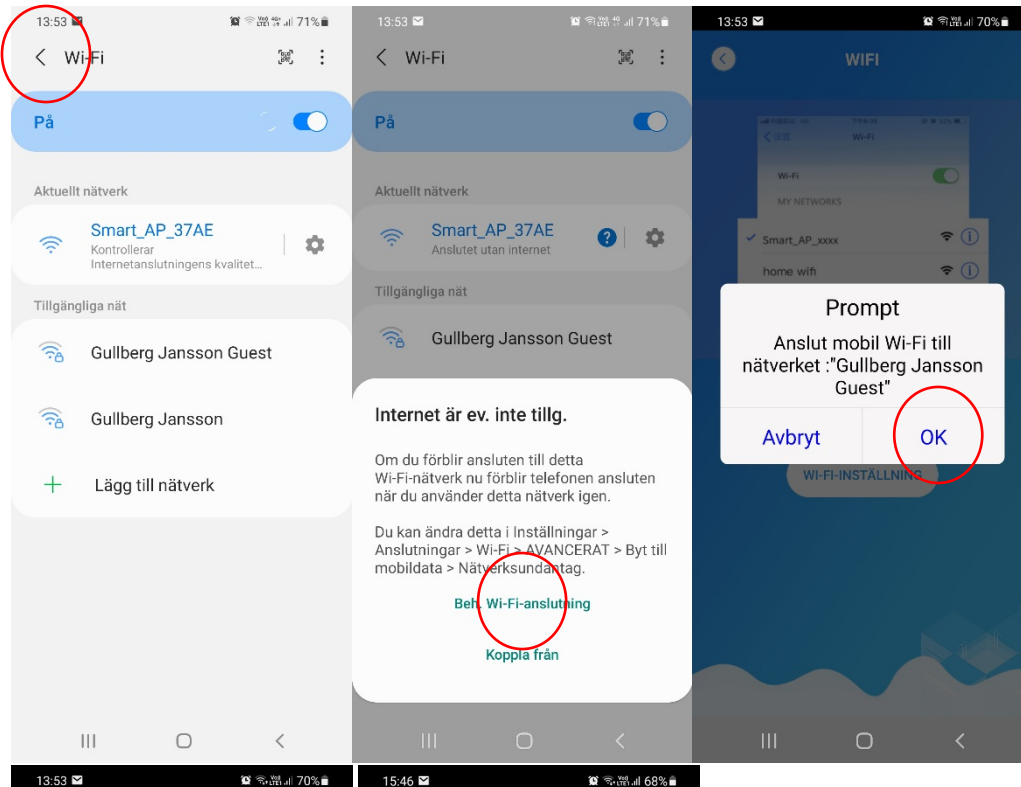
13:53 71%

Wi-Fi

På

Aktuellt nätverk

Smart_AP_37AE
Kontrollerar
Internetanslutningens kvalitet...

Tillgängliga nät

Gullberg Jansson Guest

Gullberg Jansson

Lägg till nätverk

13:53 71%

Wi-Fi

På

Aktuellt nätverk

Smart_AP_37AE
Anslutet utan internet

Tillgängliga nät

Gullberg Jansson Guest

Internet är ev. inte tillg.

Om du förblir ansluten till detta Wi-Fi-nätverk nu förblir telefonen ansluten när du använder detta nätverk igen.

Du kan ändra detta i Inställningar > Anslutningar > Wi-Fi > AVANCERAT > Byt till mobildata > Nätverksundantag.

Beh. Wi-Fi-anslutning

Koppla från

13:53 70%

WIFI

Wi-Fi

Wi-Fi

MY NETWORKS

Smart_AP_xxxx

home wifi

Prompt

Anslut mobil Wi-Fi till nätverket :"Gullberg Jansson Guest"

Avbryt

OK

WI-FI-INSTÄLLNING

13:53 70%

15:46 68%